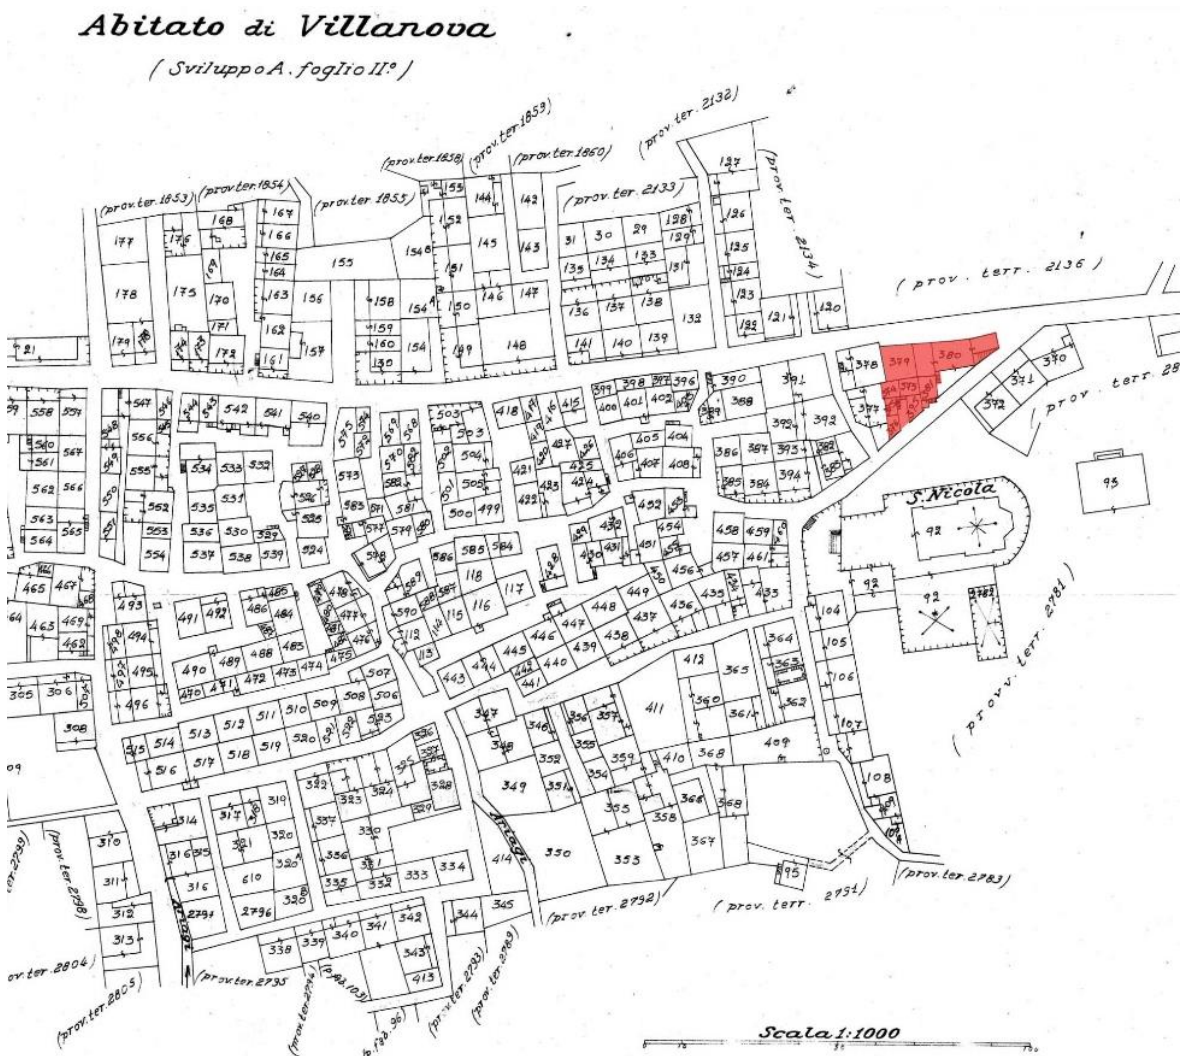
Abitato di Villanova

(Sviluppo A. foglio II°)

(prov. ter. 1853) (prov. ter. 1854) (prov. ter. 1855) (prov. ter. 1858) (prov. ter. 1859) (prov. ter. 1860) (prov. ter. 2132) (prov. ter. 2133) (prov. ter. 2134) (prov. terr. 2136) (prov. terr. 28

177 176 168 167 166 165 164 163 169 175 178 170 171 172 179 156 162 161 157 155 154 158 159 160 130 153 152 151 150 149 144 145 146 147 148 142 143 31 30 29 128 129 135 134 133 131 136 137 138 132 141 140 139 127 126 125 124 123 122 121 120

21 558 557 547 544 543 542 541 540 560 561 567 562 566 563 565 564 556 555 550 551 534 533 532 535 531 552 553 536 530 529 554 537 538 539

378 379 380 377 370 371 372 390 391 388 389 392 393 386 387 395 394 385 384 399 398 397 396 400 401 402 405 404 406 407 408 418 416 415 503 421 425 424 423 422 505 500 499 504 573 575 570 569 583 581 571 577 579 578 586 585 584 524 526 525 452 453 454 432 430 431 451 455 456 458 459 457 461 118 117 116 115 112 113

S. Nicola 92 93 92 92 104 105 106 107 108 109

465 467 466 464 463 469 462 493 494 491 492 486 485 484 480 477 476 475 474 473 472 471 470 490 489 488 483 487 495 496 305 306 308 507 508 506 509 510 511 512 513 514 515 516 517 518 519 520 521 522 523 449 448 447 446 445 444 443 442 441 440 439 438 437 436 435 433 434 412 411 365 364 363 360 361 362 409 410 368 359 358 357 356 355 354 353 352 351 350 349 347 348 346 366 367 369 364

309 310 311 312 313 314 315 316 317 319 320 321 322 323 324 325 326 327 328 329 330 331 332 333 334 335 336 337 338 339 340 341 342 343 344 345 413 414 610 2796 2794 395

Arbige

(prov. ter. 2799) (prov. ter. 2798) (prov. ter. 2804) (prov. ter. 2805) (prov. ter. 2795) (prov. ter. 2796) (prov. ter. 2793) (prov. ter. 2789) (prov. ter. 2792) (prov. terr. 2791) (prov. ter. 2783) (prov. terr. 2781)

Scala 1:1000